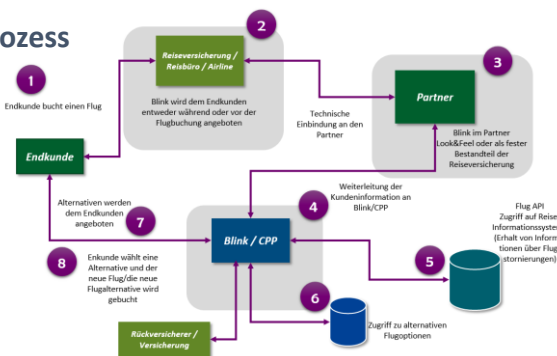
ozess

1

Endkunde bucht einen Flug

2

Reiseversicherung / Reisbüro / Airline

Blink wird dem Endkunden entweder während oder vor der Flugbuchung angeboten

Technische Einbindung an den Partner

3

Partner

Blink im Partner Look&Feel oder als fester Bestandteil der Reiseversicherung

Endkunde

Weiterleitung der Kundeninformation an Blink/CPP

4

Alternativen werden dem Endkunden angeboten

7

Flug API Zugriff auf Reise Informationssyste (Erhalt von Inform tionen über Flug stornierungen)

8

Enkunde wählt eine Alternative und der neue Flug/die neue Flugalternative wird gebucht

Blink / CPP

5

6

Zugriff zu alternativen Flugoptionen

Rückversicherer / Versicherung